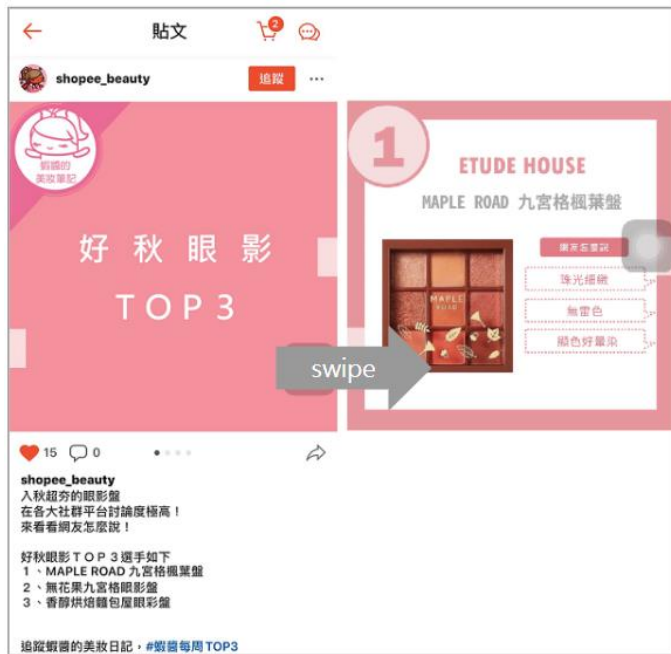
貼文

2

shopee_beauty

追蹤

蝦醬的美妝筆記

好秋眼影

TOP3

1

ETUDE HOUSE

MAPLE ROAD 九宮格楓葉盤

MAPLE ROAD

網友怎麼說

珠光細緻

無雷色

顯色好暈染

swipe

15 0

shopee_beauty
入秋超夯的眼影盤
在各大社群平台討論度極高！
來看看網友怎麼說！

好秋眼影ＴＯＰ３選手如下
１、MAPLE ROAD 九宮格楓葉盤
２、無花果九宮格眼影盤
３、香醇烘焙麵包屋眼彩盤

追蹤蝦醬的美妝日記，#蝦醬每周TOP3